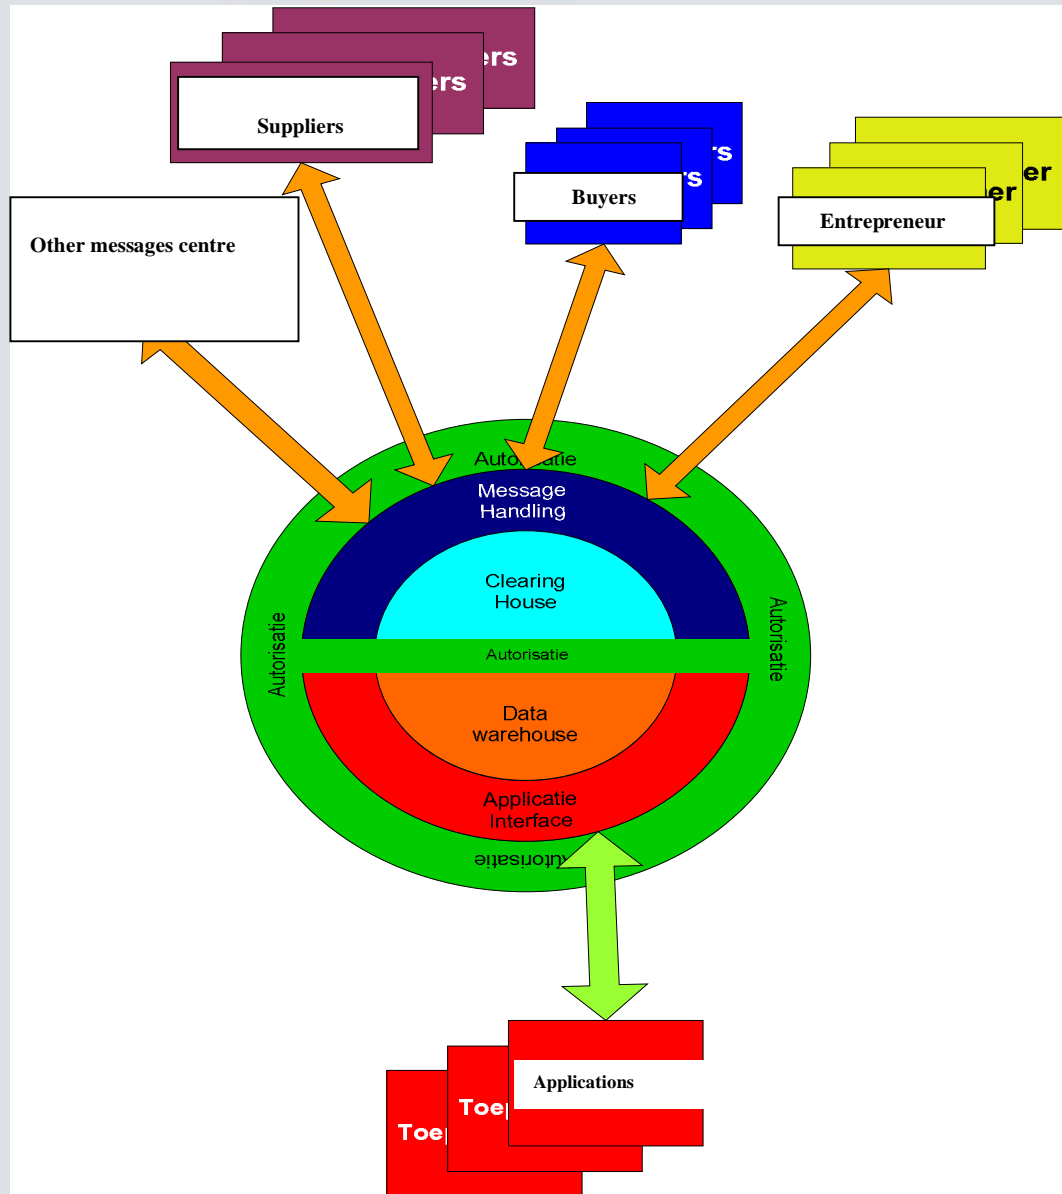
ers
ers
Suppliers

rs
rs
Buyers

er
er
Entrepreneur

Other messages centre

Autorisatie
Message Handling
Clearing House
Autorisatie
Autorisatie
Autorisatie
Data warehouse
Applicatie Interface
Autorisatie

Toe
Toe
Applications